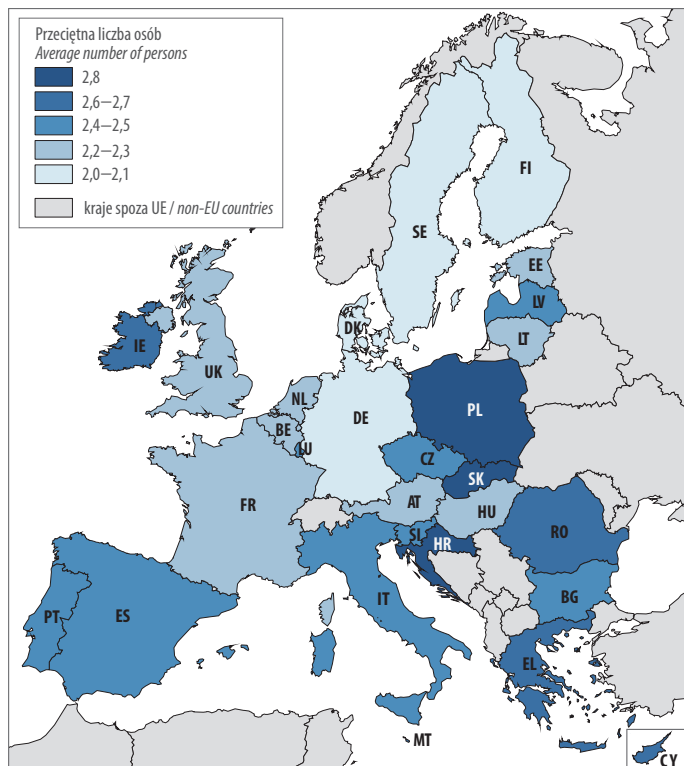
Przeciętna liczba osób
*Average number of persons*

2,8
2,6—2,7
2,4—2,5
2,2—2,3
2,0—2,1
kraje spoza UE / *non-EU countries*

FI
SE
EE
LV
LT
DK
IE
UK
NL
BE
LU
DE
PL
CZ
SK
FR
AT
HU
RO
SI
HR
IT
BG
PT
ES
EL
MT
CY